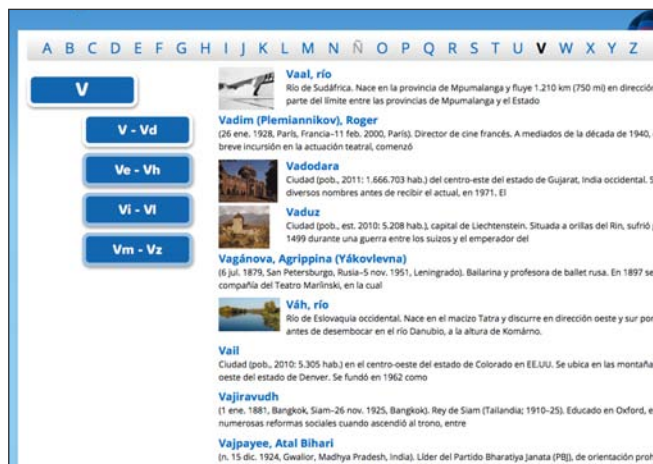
A B C D E F G H I J K L M N Ñ O P Q R S T U V W X Y Z

V

V - Vd

Ve - Vh

Vi - Vl

Vm - Vz

Vaal, río
Río de Sudáfrica. Nace en la provincia de Mpumalanga y fluye 1.210 km (750 mi) en direcció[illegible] parte del límite entre las provincias de Mpumalanga y el Estado

Vadim (Plemiannikov), Roger
(26 ene. 1928, París, Francia–11 feb. 2000, París). Director de cine francés. A mediados de la década de 1940, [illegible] breve incursión en la actuación teatral, comenzó

Vadodara
Ciudad (pob., 2011: 1.666.703 hab.) del centro-este del estado de Gujarat, India occidental. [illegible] diversos nombres antes de recibir el actual, en 1971. El

Vaduz
Ciudad (pob., est. 2010: 5.208 hab.), capital de Liechtenstein. Situada a orillas del Rin, sufrió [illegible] 1499 durante una guerra entre los suizos y el emperador del

Vaganóva, Agrippina (Yákovlevna)
(6 jul. 1879, San Petersburgo, Rusia–5 nov. 1951, Leningrado). Bailarina y profesora de ballet rusa. En 1897 se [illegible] compañía del Teatro Marlinski, en la cual

Váh, río
Río de Eslovaquia occidental. Nace en el macizo Tatra y discurre en dirección oeste y sur po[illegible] antes de desembocar en el río Danubio, a la altura de Komárno.

Vail
Ciudad (pob., 2010: 5.305 hab.) en el centro-oeste del estado de Colorado en EE.UU. Se ubica en las montaña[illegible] oeste del estado de Denver. Se fundó en 1962 como

Vajiravudh
(1 ene. 1881, Bangkok, Siam–26 nov. 1925, Bangkok). Rey de Siam (Tailandia; 1910–25). Educado en Oxford, e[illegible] numerosas reformas sociales cuando ascendió al trono, entre

Vajpayee, Atal Bihari
(n. 15 dic. 1924, Gwalior, Madhya Pradesh, India). Líder del Partido Bharatiya Janata (PBJ), de orientación pro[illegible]